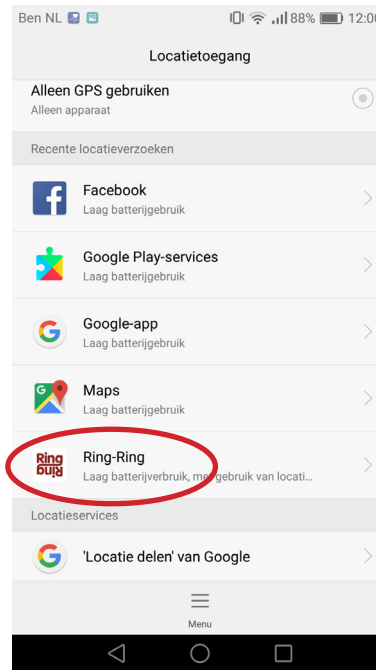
Ben NL 88% 12:0

Locatietoegang

Alleen GPS gebruiken
Alleen apparaat

Recente locatieverzoeken

Facebook
Laag batterijgebruik

Google Play-services
Laag batterijgebruik

Google-app
Laag batterijgebruik

Maps
Laag batterijgebruik

Ring Ring

Ring-Ring
Laag batterijverbruik, met gebruik van locati...

Locatieservices

'Locatie delen' van Google

Menu